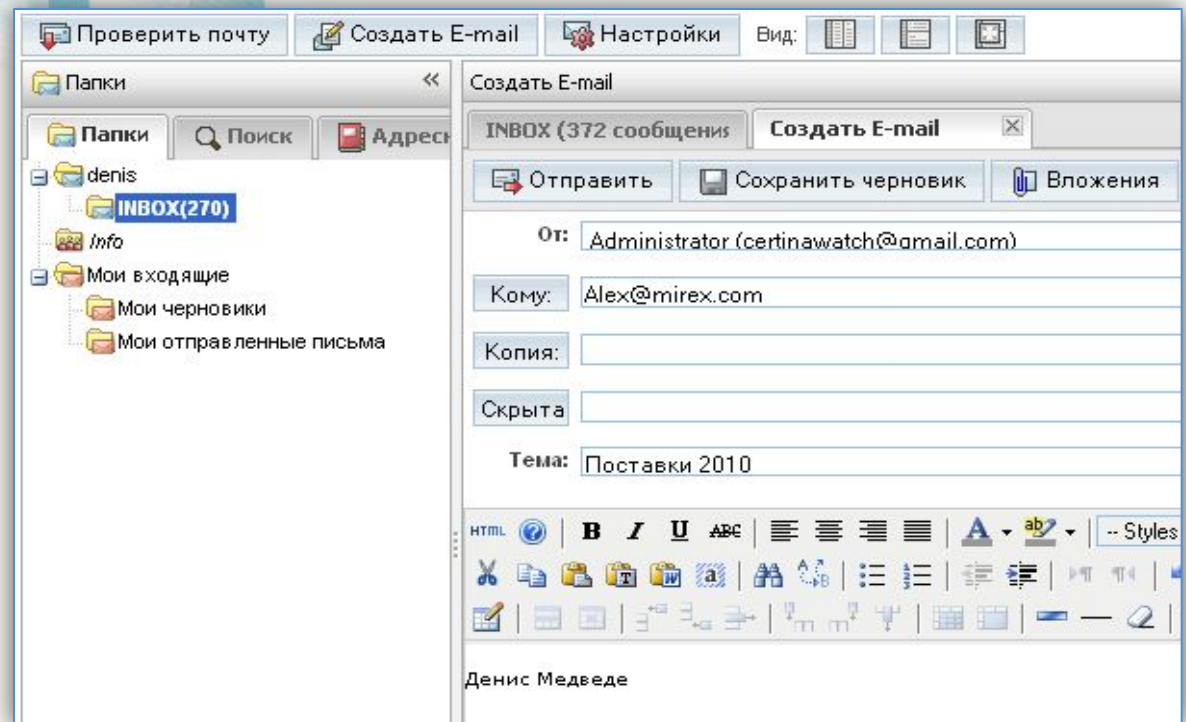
Проверить почту
Создать E-mail
Настройки
Вид:

Папки
Создать E-mail

Папки
Поиск
Адрес

INBOX (372 сообщения
Создать E-mail

denis
INBOX(270)
Info
Мои входящие
Мои черновики
Мои отправленные письма

Отправить
Сохранить черновик
Вложения

От: Administrator (certinawatch@gmail.com)
Кому: Alex@mirex.com
Копия:
Скрыта
Тема: Поставки 2010

HTML B I U ABC A -- Styles

Денис Медведе